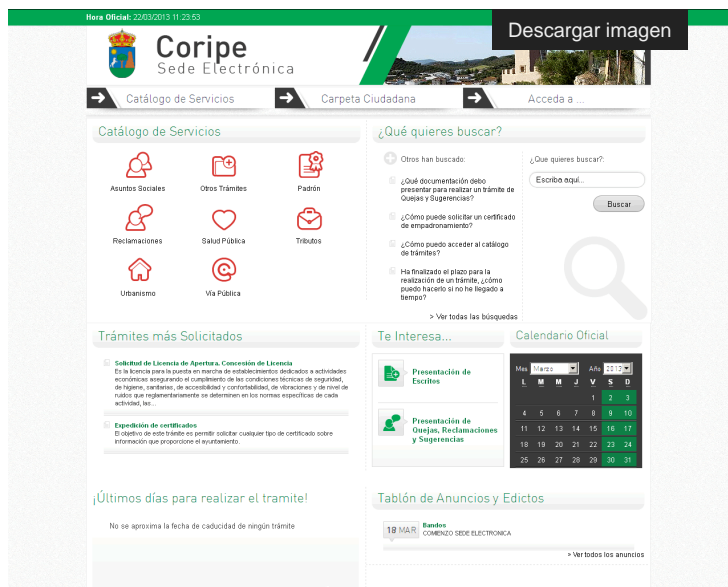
Hora Oficial: 22/03/2013 11:23:53

Descargar imagen

Coripe
Sede Electrónica

Catálogo de Servicios
Carpeta Ciudadana
Acceda a ...

Catálogo de Servicios

Asuntos Sociales
Otros Trámites
Padrón
Reclamaciones
Salud Pública
Tributos
Urbanismo
Vía Pública

¿Qué quieres buscar?

Otros han buscado:

¿Qué documentación debo presentar para realizar un trámite de Quejas y Sugerencias?

¿Cómo puede solicitar un certificado de empadronamiento?

¿Cómo puedo acceder al catálogo de trámites?

Ha finalizado el plazo para la realización de un trámite, ¿cómo puedo hacerlo si no he llegado a tiempo?

> Ver todas las búsquedas

¿Que quieres buscar?:

Escribe aquí...

Buscar

Trámites más Solicitados

Solicitud de Licencia de Apertura. Concesión de Licencia
Es la licencia para la puesta en marcha de establecimientos dedicados a actividades económicas asegurando el cumplimiento de las condiciones técnicas de seguridad, de higiene, sanitarias, de accesibilidad y confortabilidad, de vibraciones y de nivel de ruidos que reglamentariamente se determinen en las normas especificas de cada actividad, las...

Expedición de certificados
El objetivo de este trámite es permitir solicitar cualquier tipo de certificado sobre información que proporcione el ayuntamiento.

Te Interesa...

Presentación de Escritos

Presentación de Quejas, Reclamaciones y Sugerencias

Calendario Oficial

Mes Marzo Año 2013

| L | M | M | J | V | S | D |
|---|---|---|---|---|---|---|
| | | | | 1 | 2 | 3 |
| 4 | 5 | 6 | 7 | 8 | 9 | 10 |
| 11 | 12 | 13 | 14 | 15 | 16 | 17 |
| 18 | 19 | 20 | 21 | 22 | 23 | 24 |
| 25 | 26 | 27 | 28 | 29 | 30 | 31 |

¡Últimos días para realizar el tramite!

No se aproxima la fecha de caducidad de ningún trámite

Tablón de Anuncios y Edictos

18 MAR
Bandos
COMIENZO SEDE ELECTRONICA

> Ver todos los anuncios